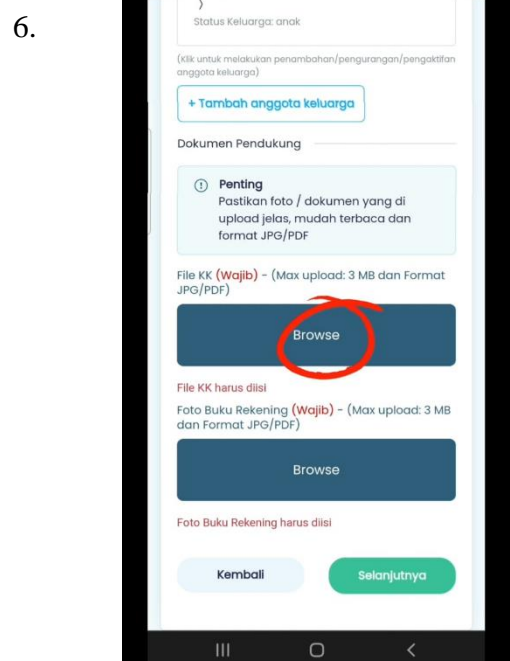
6.

)
Status Keluarga: anak

(Klik untuk melakukan penambahan/pengurangan/pengaktifan anggota keluarga)

+ Tambah anggota keluarga

Dokumen Pendukung

Penting
Pastikan foto / dokumen yang di upload jelas, mudah terbaca dan format JPG/PDF

File KK (Wajib) - (Max upload: 3 MB dan Format JPG/PDF)

Browse

File KK harus diisi

Foto Buku Rekening (Wajib) - (Max upload: 3 MB dan Format JPG/PDF)

Browse

Foto Buku Rekening harus diisi

Kembali

Selanjutnya